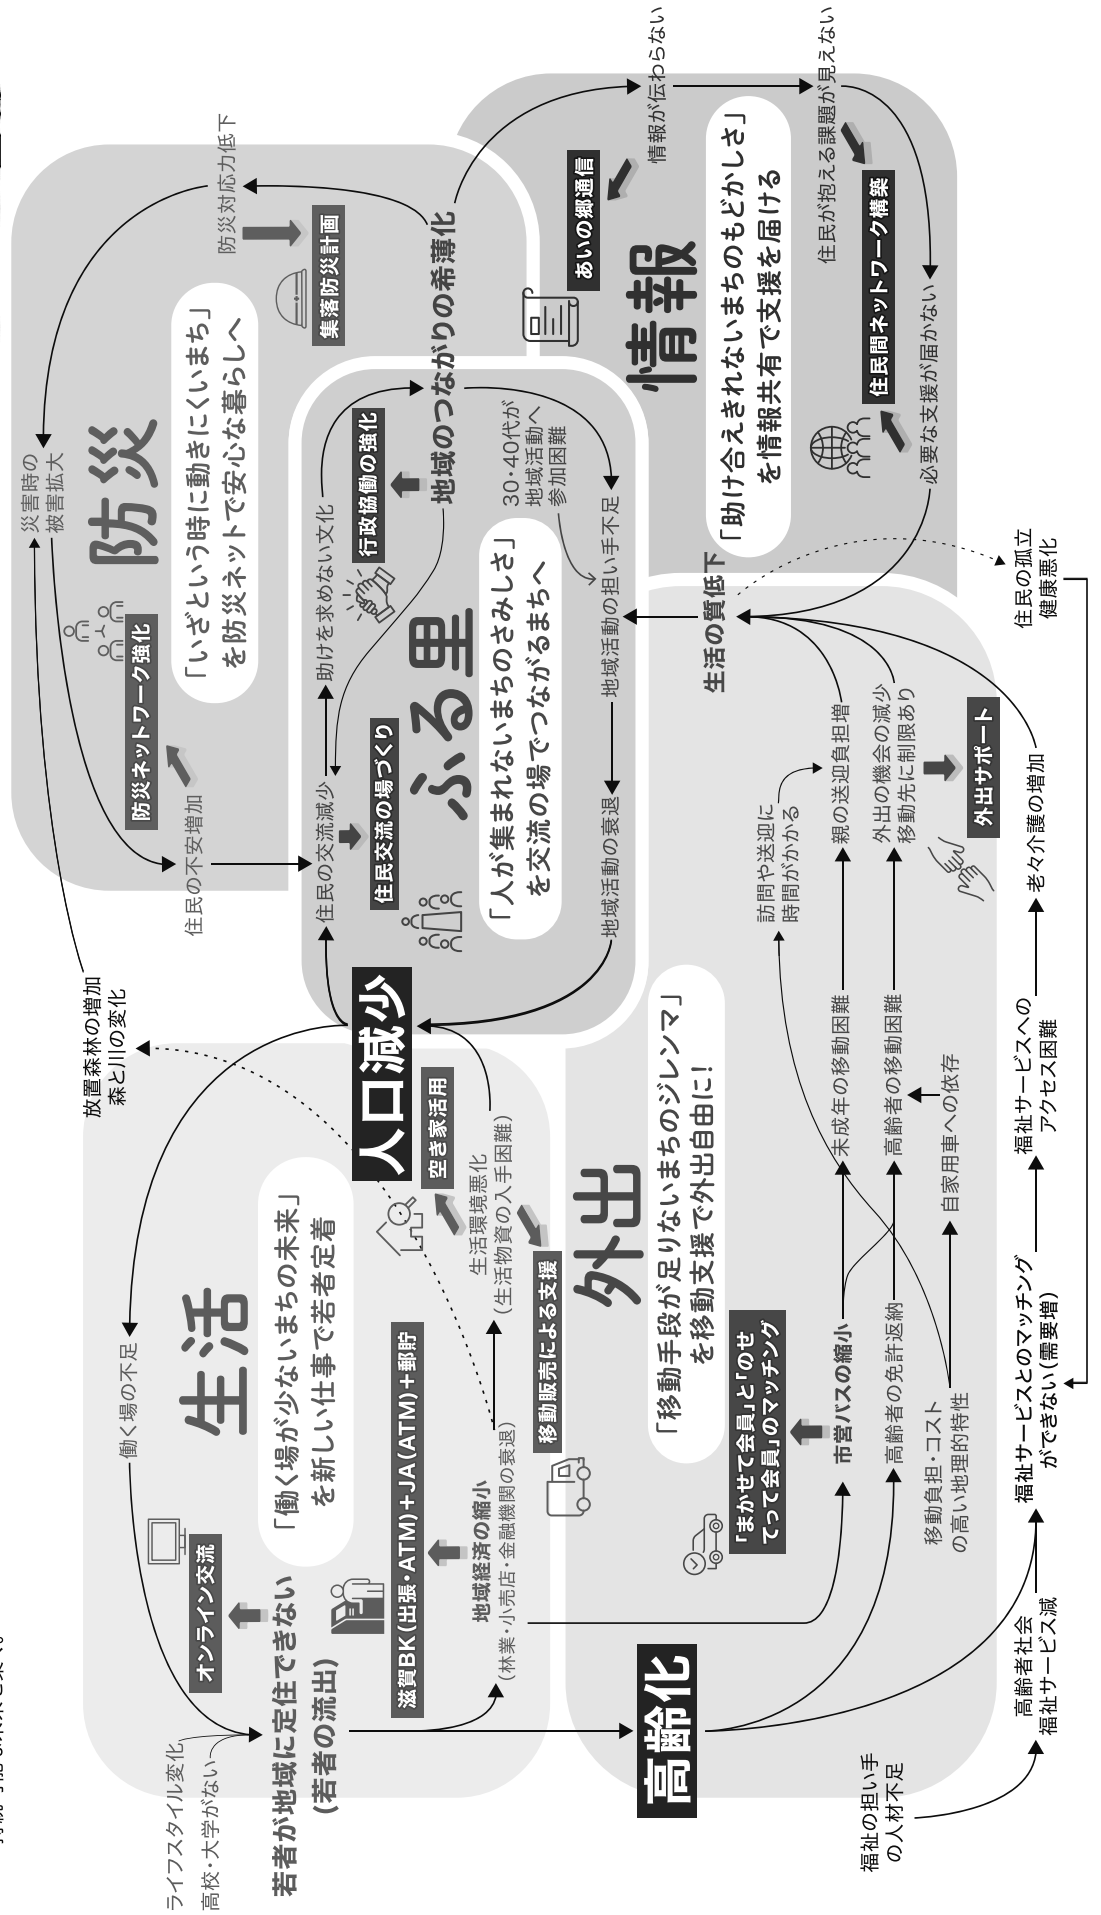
防災

「いざという時に動きにくいまち」を防災ネットで安心な暮らしへ

防災ネットワーク強化

集落防災計画

防災対応力低下

災害時の被害拡大

住民の不安増加

情報

「助け合えきれないまちのもどかしさ」を情報共有で支援を届ける

あいの郷通信

情報が伝わらない

住民が抱える課題が見えない

住民間ネットワーク構築

必要な支援が届かない

地域のつながりの希薄化

ふる里

「人が集まれないまちのさみしさ」を交流の場でつながるまちへ

行政協働の強化

住民交流の場づくり

助けを求めない文化

住民の交流減少

30・40代が地域活動へ参加困難

地域活動の担い手不足

地域活動の衰退

人口減少

生活

「働く場が少ないまちの未来」を新しい仕事で若者定着

オンライン交流

滋賀BK(出張・ATM)+JA(ATM)+郵貯

空き家活用

移動販売による支援

生活環境悪化(生活物資の入手困難)

地域経済の縮小(林業・小売店・金融機関の衰退)

働く場の不足

放置森林の増加 森と川の変化

ライフスタイル変化

高校・大学がない

若者が地域に定住できない(若者の流出)

外出

「移動手段が足りないまちのジレンマ」を移動支援で外出自由に!

「まかせて会員」と「のせてって会員」のマッチング

外出サポート

市営バスの縮小

高齢者の免許返納

移動負担・コストの高い地理的特性

自家用車への依存

未成年の移動困難

高齢者の移動困難

訪問や送迎に時間がかかる

親の送迎負担増

外出の機会の減少 移動先に制限あり

生活の質低下

住民の孤立 健康悪化

老々介護の増加

福祉サービスへのアクセス困難

福祉サービスとのマッチングができない(需要増)

高齢者社会 福祉サービス減

福祉の担い手の人材不足

高齢化